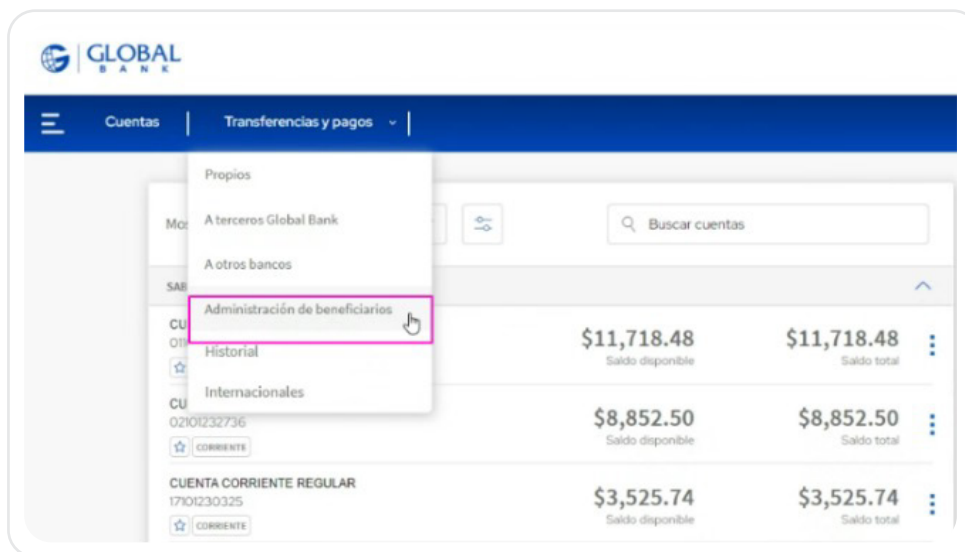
GLOBAL BANK

Cuentas | Transferencias y pagos

Propios
A terceros Global Bank
A otros bancos
Administración de beneficiarios
Historial
Internacionales

Mo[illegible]

Buscar cuentas

SA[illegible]

CU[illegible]
01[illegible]
$11,718.48
Saldo disponible
$11,718.48
Saldo total

CU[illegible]
02101232736
CORRIENTE
$8,852.50
Saldo disponible
$8,852.50
Saldo total

CUENTA CORRIENTE REGULAR
17101230325
CORRIENTE
$3,525.74
Saldo disponible
$3,525.74
Saldo total